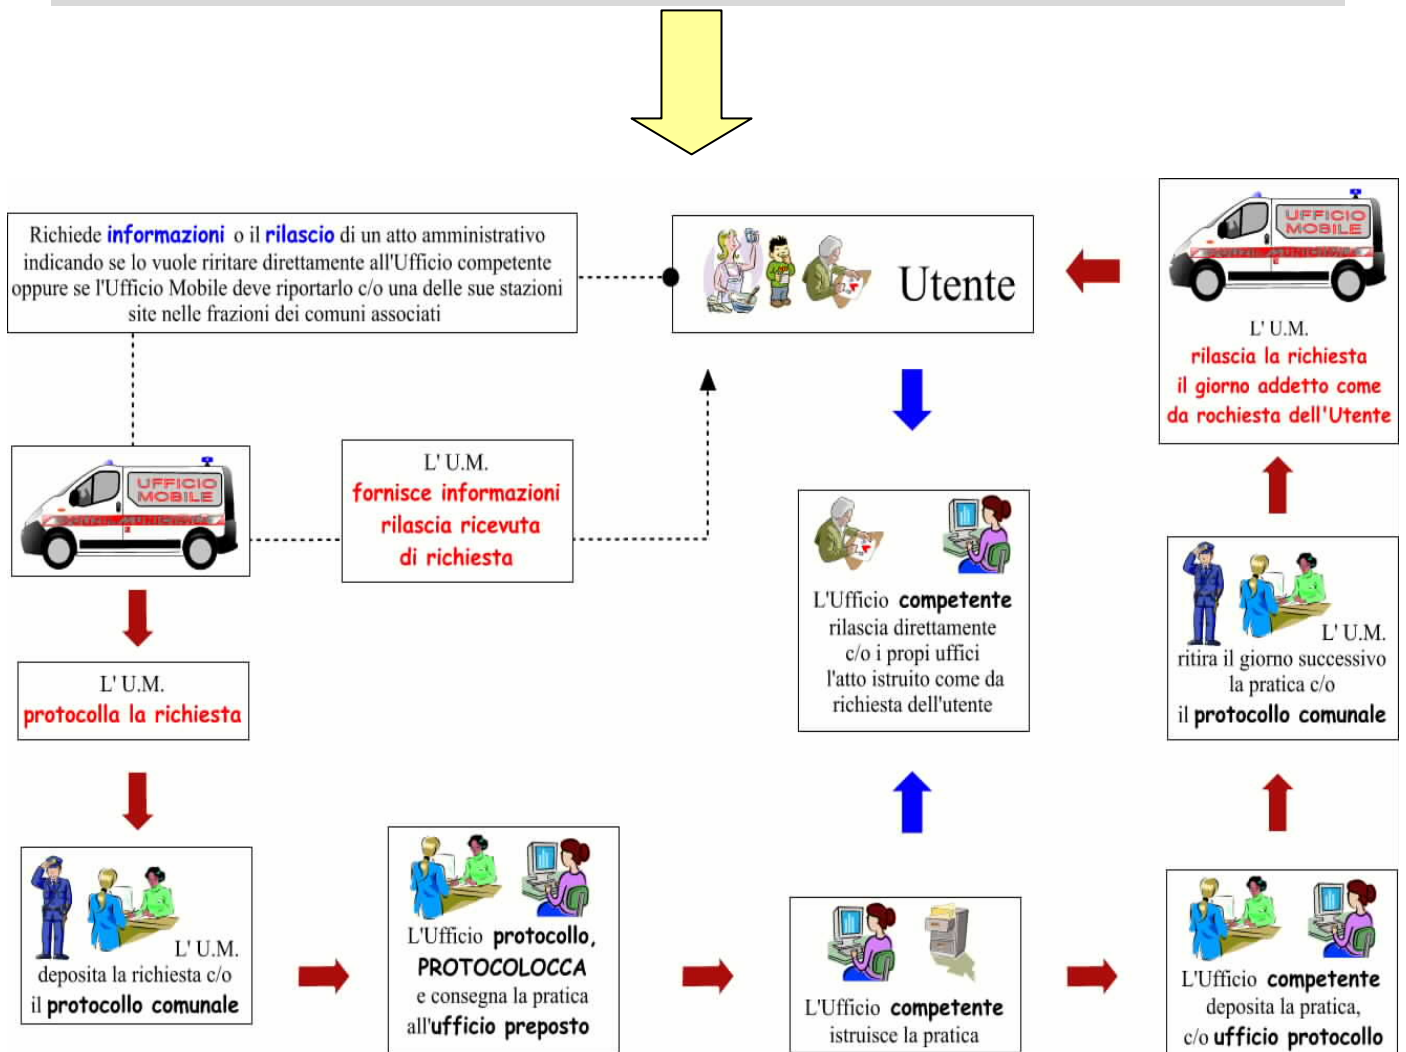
Richiede informazioni o il rilascio di un atto amministrativo indicando se lo vuole ritirare direttamente all'Ufficio competente oppure se l'Ufficio Mobile deve riportarlo c/o una delle sue stazioni site nelle frazioni dei comuni associati

Utente

UFFICIO MOBILE

L' U.M.
rilascia la richiesta
il giorno addetto come
da rochiesta dell'Utente

UFFICIO MOBILE

L' U.M.
fornisce informazioni
rilascia ricevuta
di richiesta

L'Ufficio competente
rilascia direttamente
c/o i propi uffici
l'atto istruito come da
richiesta dell'utente

L' U.M.
ritira il giorno successivo
la pratica c/o
il protocollo comunale

L' U.M.
protocolla la richiesta

L' U.M.
deposita la richiesta c/o
il protocollo comunale

L'Ufficio protocollo,
PROTOCOLOCCA
e consegna la pratica
all'ufficio preposto

L'Ufficio competente
istruisce la pratica

L'Ufficio competente
deposita la pratica,
c/o ufficio protocollo